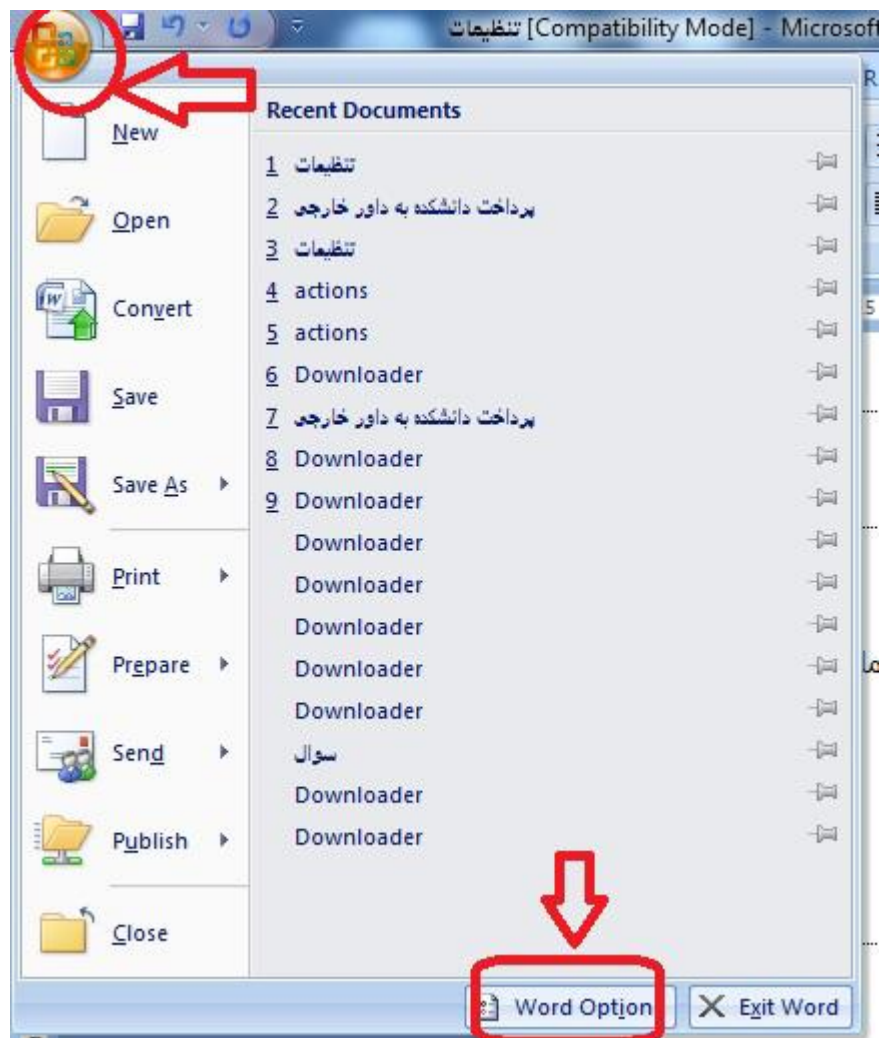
تنظیمات [Compatibility Mode] - Microsof

New
Open
Convert
Save
Save As
Print
Prepare
Send
Publish
Close

Recent Documents

1 تنظیمات
2 پرداخت دانشکده به داور خارجی
3 تنظیمات
4 actions
5 actions
6 Downloader
7 پرداخت دانشکده به داور خارجی
8 Downloader
9 Downloader
Downloader
Downloader
Downloader
Downloader
Downloader
سوال
Downloader
Downloader

Word Option
Exit Word